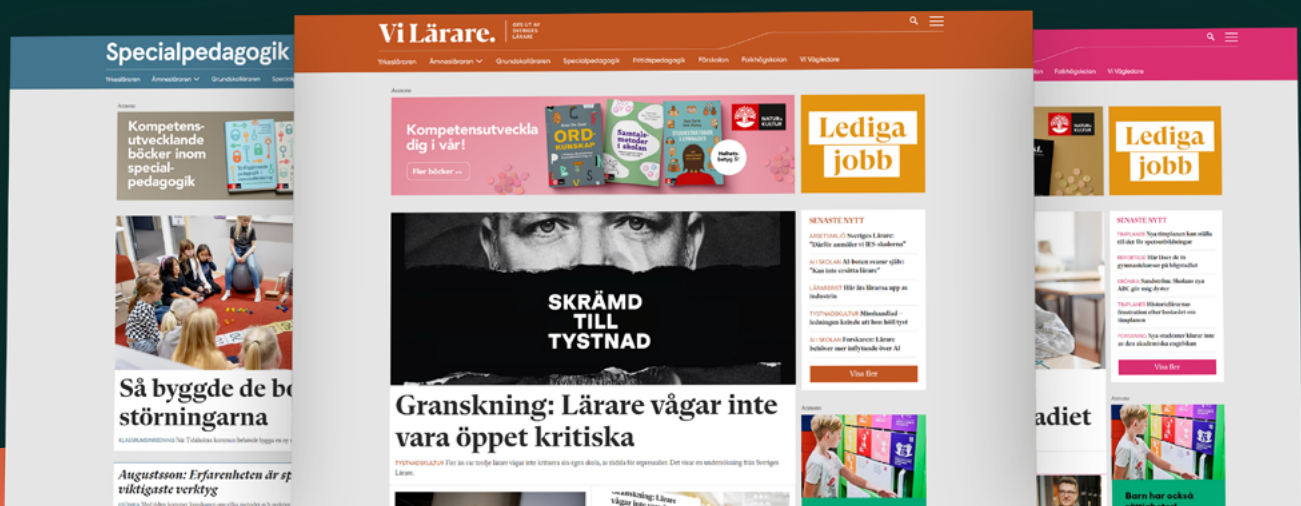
Specialpedagogik

Yrkeslärare Ämneslärare Grundskollärare

Annons

Kompetensutvecklande böcker inom specialpedagogik

Så byggde de bo störningarna

Augustsson: Erfarenheten är sp viktigaste verktyg

Vi Lärare.

Yrkeslärare Ämneslärare Grundskollärare Specialpedagogik Fritidspedagogik Förskolan Folkhögskolan Vi Vägledare

Annons

Kompetensutveckla dig i vår!

Fler böcker »

ORD KUNSKAP

Samtalsmetoder i skolan

NATUR & KULTUR

Lediga jobb

SKRÄMD TILL TYSTNAD

SENASTE NYTT

ARBETSMILJÖ Sveriges Lärare: "Därför anmäler vi IES-skolorna"

AI I SKOLAN AI-boten svarar själv: "Kan inte ersätta lärare"

LÄRARBRIST Här åts lärarna upp av industrin

TYSTNADSKULTUR Missbandlad – ledningen krävde att hon höll tyst

AI I SKOLAN Forskaren: Lärare behöver mer inflytande över AI

Visa fler

Annons

Granskning: Lärare vågar inte vara öppet kritiska

TYSTNADSKULTUR Fler än var tredje lärare vågar inte kritisera sin egen skola, av rädsla för repressalier. Det visar en undersökning från Sveriges Lärare.

Granskning: Lärare

Folkhögskolan Vi Vägledare

Lediga jobb

SENASTE NYTT

Visa fler

adiet

Annons

Barn har också